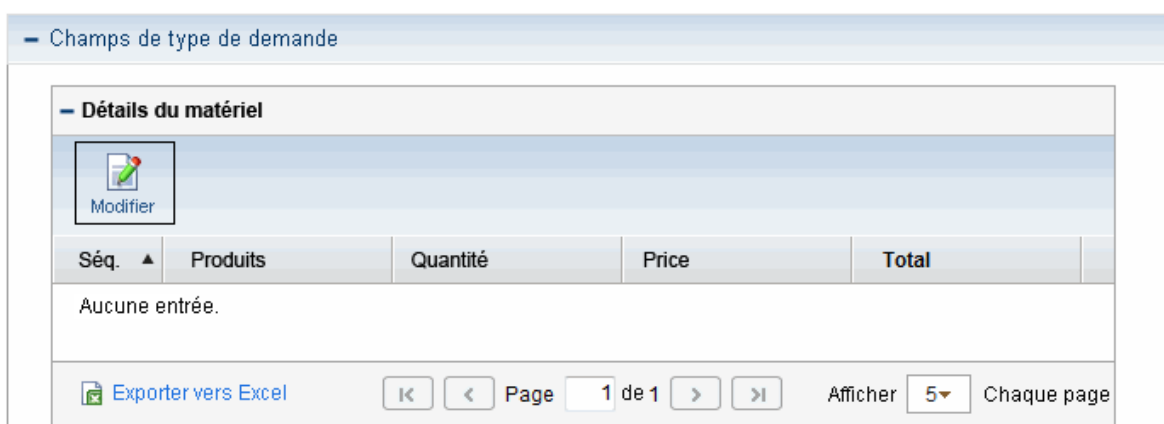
– Champs de type de demande

– Détails du matériel

Modifier

| Séq. ▲ | Produits | Quantité | Price | Total |
|---|---|---|---|---|
| Aucune entrée. | | | | |

Exporter vers Excel

Page 1 de 1

Afficher 5 Chaque page